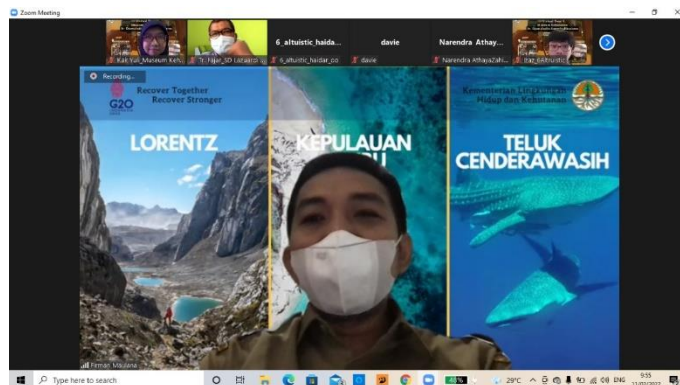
Zoom Meeting

Kak Yuli_Museum Ke...
Ir. Fajar_SD Lazuardi
6_altuistic_haida...
6_altuistic_haidar_od
davie
davie
Narendra Athay...
Narendra AthayaZahi...
Kak_6Altruistic

Recording...

G20
Recover Together
Recover Stronger

LORENTZ

KEPULAUAN
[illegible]

Kementerian Lingkungan Hidup dan Kehutanan

TELUK CENDERAWASIH

Firman Maulana

Type here to search

29°C
ENG
9:55
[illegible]